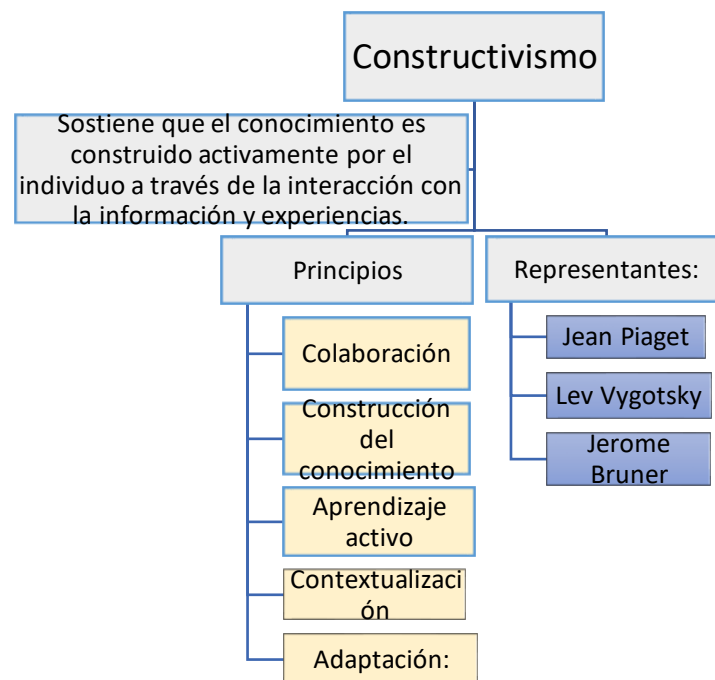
Constructivismo

Sostiene que el conocimiento es construido activamente por el individuo a través de la interacción con la información y experiencias.

Principios

Colaboración

Construcción del conocimiento

Aprendizaje activo

Contextualizaci ón

Adaptación:

Representantes:

Jean Piaget

Lev Vygotsky

Jerome Bruner